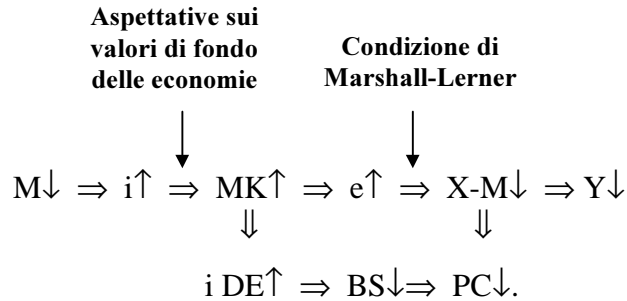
**Aspettative sui valori di fondo delle economie**

**Condizione di Marshall-Lerner**

$M\downarrow \Rightarrow i\uparrow \Rightarrow MK\uparrow \Rightarrow e\uparrow \Rightarrow X\text{-}M\downarrow \Rightarrow Y\downarrow$

$\Downarrow$ $\Downarrow$

$i\ DE\uparrow \Rightarrow BS\downarrow \Rightarrow PC\downarrow.$